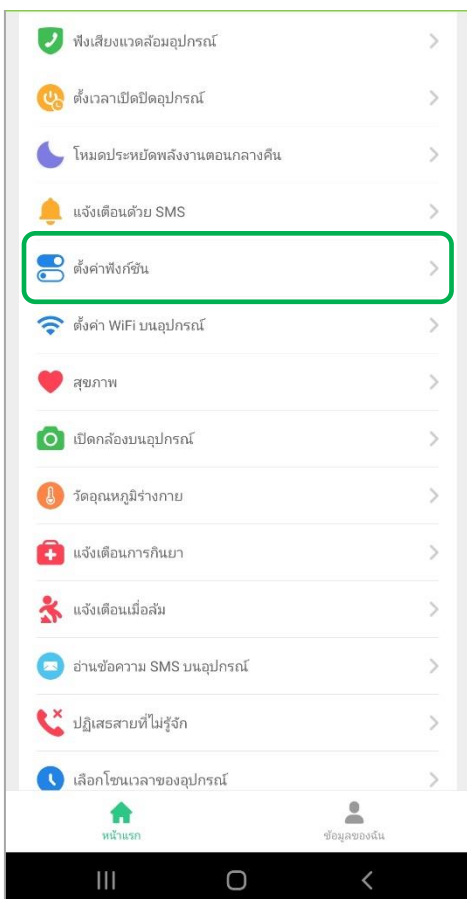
ฟังเสียงแวดล้อมอุปกรณ์

ตั้งเวลาเปิดปิดอุปกรณ์

โหมดประหยัดพลังงานตอนกลางคืน

แจ้งเตือนด้วย SMS

ตั้งค่าฟังก์ชัน

ตั้งค่า WiFi บนอุปกรณ์

สุขภาพ

เปิดกล้องบนอุปกรณ์

วัดอุณหภูมิร่างกาย

แจ้งเตือนการกินยา

แจ้งเตือนเมื่อล้ม

อ่านข้อความ SMS บนอุปกรณ์

ปฏิเสธสายที่ไม่รู้จัก

เลือกโซนเวลาของอุปกรณ์

หน้าแรก

ข้อมูลของฉัน